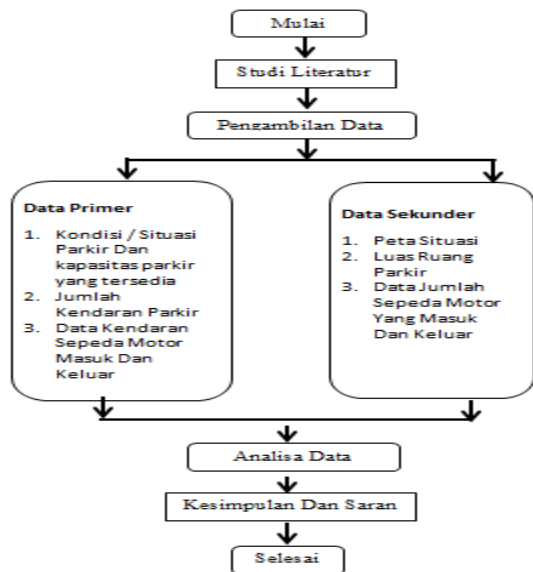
Mulai

Studi Literatur

Pengambilan Data

Data Primer

1. Kondisi / Situasi Parkir Dan kapasitas parkir yang tersedia
2. Jumlah Kendaran Parkir
3. Data Kendaran Sepeda Motor Masuk Dan Keluar

Data Sekunder

1. Peta Situasi
2. Luas Ruang Parkir
3. Data Jumlah Sepeda Motor Yang Masuk Dan Keluar

Analisa Data

Kesimpulan Dan Saran

Selesai